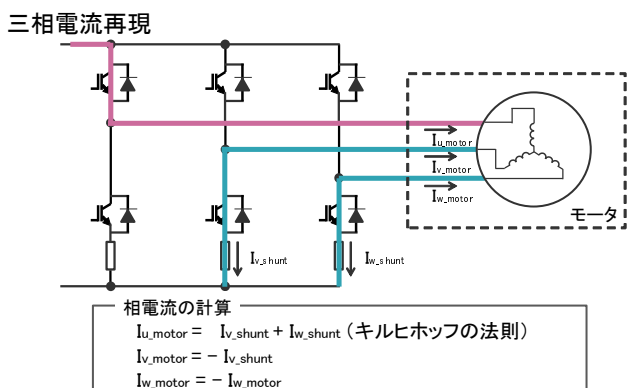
三相電流再現

$I_{u\_motor}$

$I_{v\_motor}$

$I_{w\_motor}$

モータ

$I_{v\_shunt}$

$I_{w\_shunt}$

相電流の計算

$I_{u\_motor} = I_{v\_shunt} + I_{w\_shunt}$ (キルヒホッフの法則)

$I_{v\_motor} = -I_{v\_shunt}$

$I_{w\_motor} = -I_{w\_motor}$